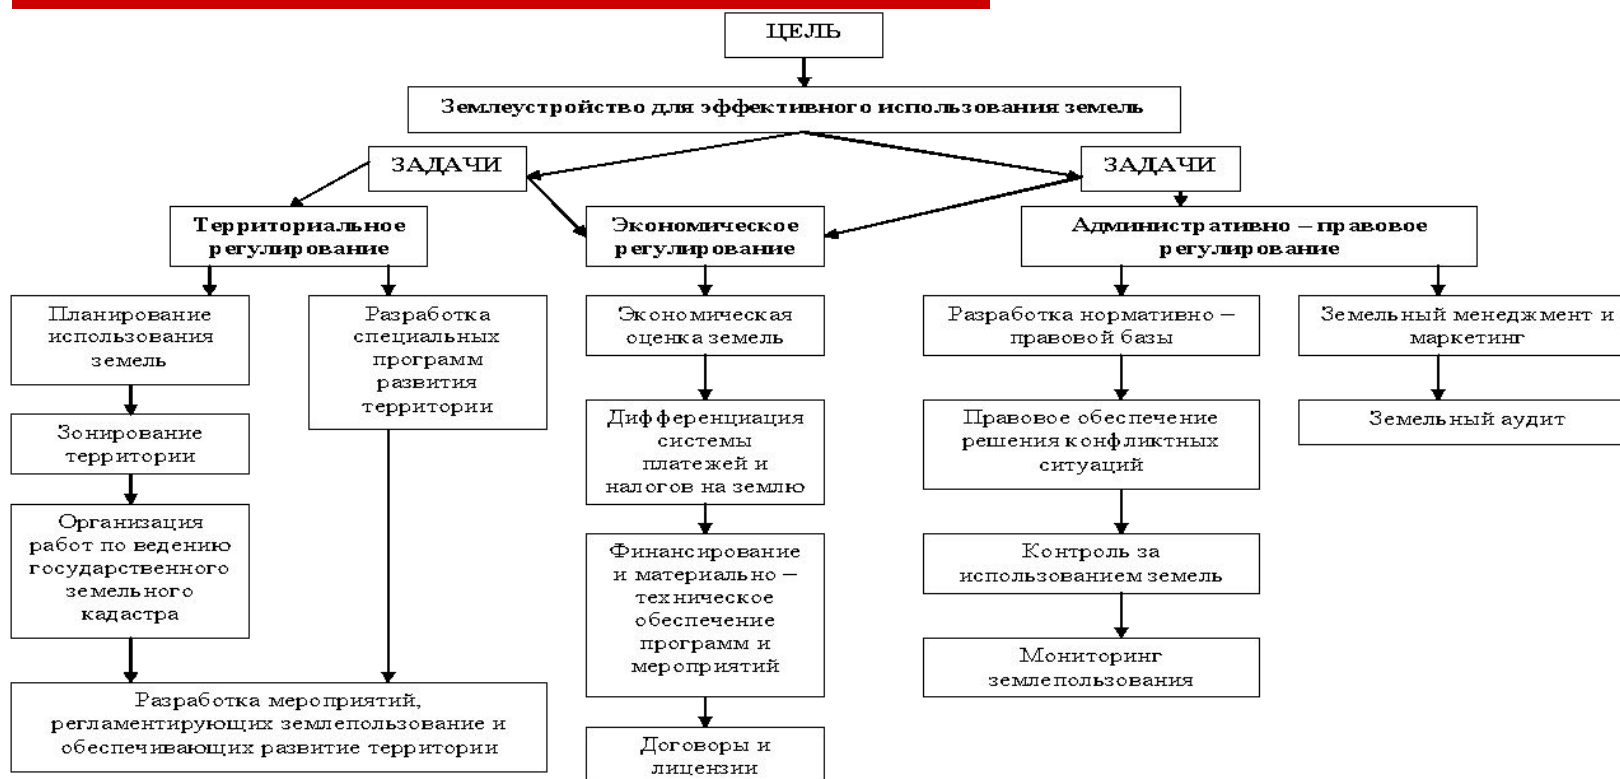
ЦЕЛЬ

Землеустройство для эффективного использования земель

ЗАДАЧИ

ЗАДАЧИ

Территориальное регулирование

Экономическое регулирование

Административно – правовое регулирование

Планирование использования земель

Зонирование территории

Организация работ по ведению государственного земельного кадастра

Разработка специальных программ развития территории

Разработка мероприятий, регламентирующих землепользование и обеспечивающих развитие территории

Экономическая оценка земель

Дифференциация системы платежей и налогов на землю

Финансирование и материально – техническое обеспечение программ и мероприятий

Договоры и лицензии

Разработка нормативно – правовой базы

Правовое обеспечение решения конфликтных ситуаций

Контроль за использованием земель

Мониторинг землепользования

Земельный менеджмент и маркетинг

Земельный аудит